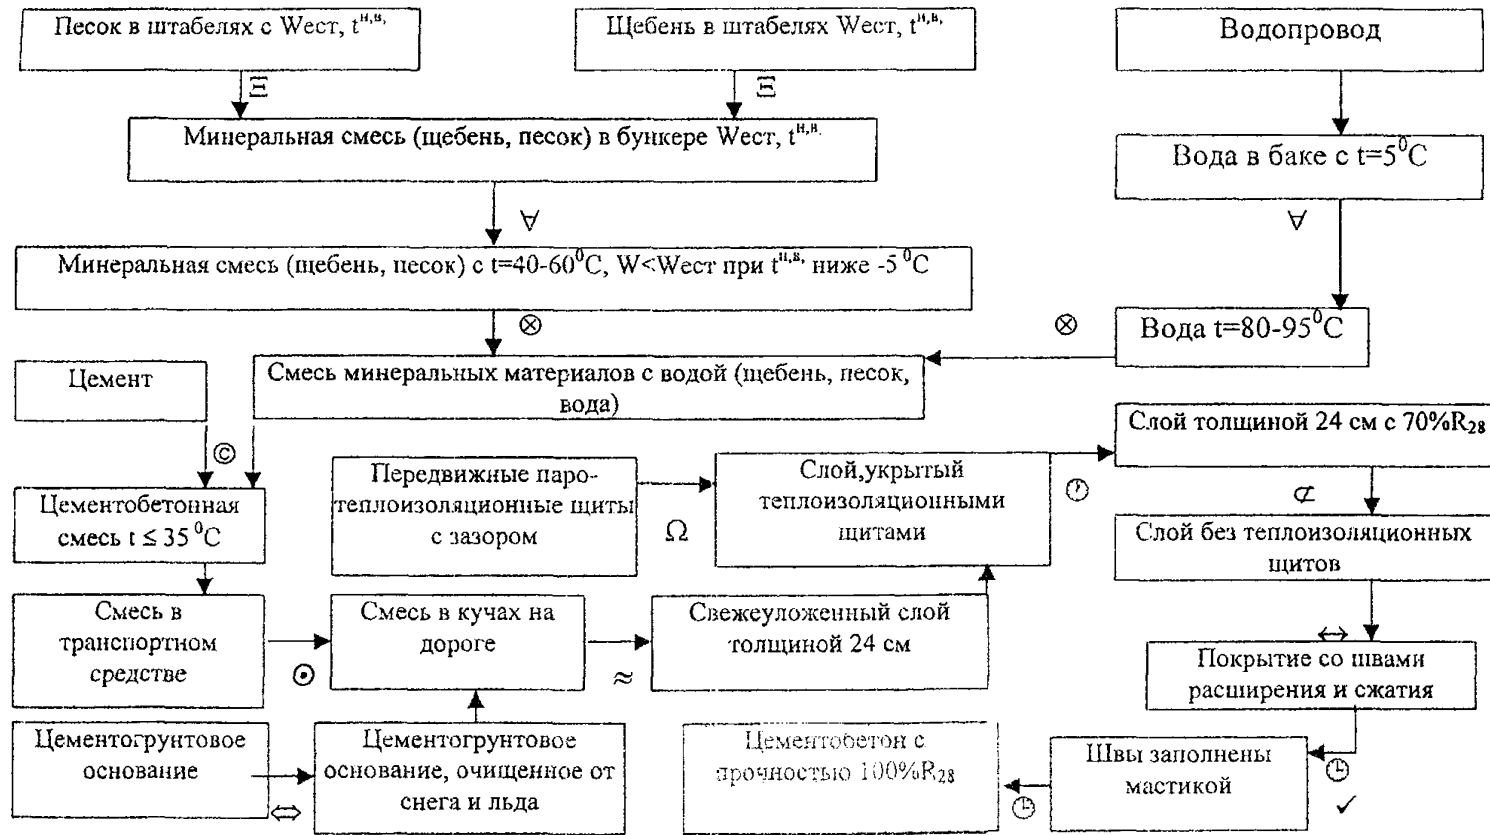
Песок в штабелях с Wест, $t^{н.в.}$

Щебень в штабелях Wест, $t^{н.в.}$

Водопровод

$\Xi$

$\Xi$

Минеральная смесь (щебень, песок) в бункере Wест, $t^{н.в.}$

Вода в баке с $t=5^0C$

$\forall$

$\forall$

Минеральная смесь (щебень, песок) с $t=40\text{-}60^0C$, W<Wест при $t^{н.в.}$ ниже $-5^0C$

$\otimes$

$\otimes$

Вода $t=80\text{-}95^0C$

Цемент

Смесь минеральных материалов с водой (щебень, песок, вода)

©

Слой толщиной 24 см с 70%$R_{28}$

Передвижные паро-теплоизоляционные щиты с зазором

Слой,укрытый теплоизоляционными щитами

Цементобетонная смесь $t \leq 35^0C$

$\Omega$

$\not\subset$

Слой без теплоизоляционных щитов

Смесь в транспортном средстве

Смесь в кучах на дороге

Свежеуложенный слой толщиной 24 см

$\leftrightarrow$

Покрытие со швами расширения и сжатия

$\odot$

$\approx$

Цементогрунтовое основание

Цементогрунтовое основание, очищенное от снега и льда

Цементобетон с прочностью 100%$R_{28}$

Швы заполнены мастикой

$\Leftrightarrow$

✓